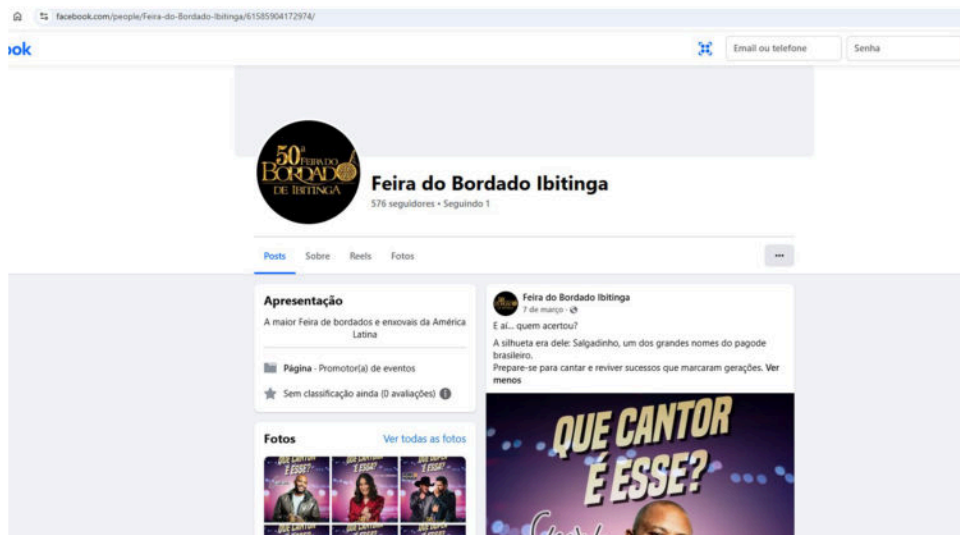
facebook.com/people/Feira-do-Bordado-Ibitinga/61585904172974/

ook

Email ou telefone

Senha

50ª FEIRA DO BORDADO DE IBITINGA

Feira do Bordado Ibitinga

576 seguidores • Seguindo 1

Posts Sobre Reels Fotos

...

Apresentação

A maior Feira de bordados e enxovais da América Latina

Página · Promotor(a) de eventos

Sem classificação ainda (0 avaliações)

Fotos

Ver todas as fotos

QUE CANTOR É ESSE?

QUE CANTOR É ESSE?

QUE DUPLA É ESSA?

Feira do Bordado Ibitinga

7 de março ·

E aí... quem acertou?

A silhueta era dele: Salgadinho, um dos grandes nomes do pagode brasileiro.

Prepare-se para cantar e reviver sucessos que marcaram gerações. Ver menos

QUE CANTOR É ESSE?

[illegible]